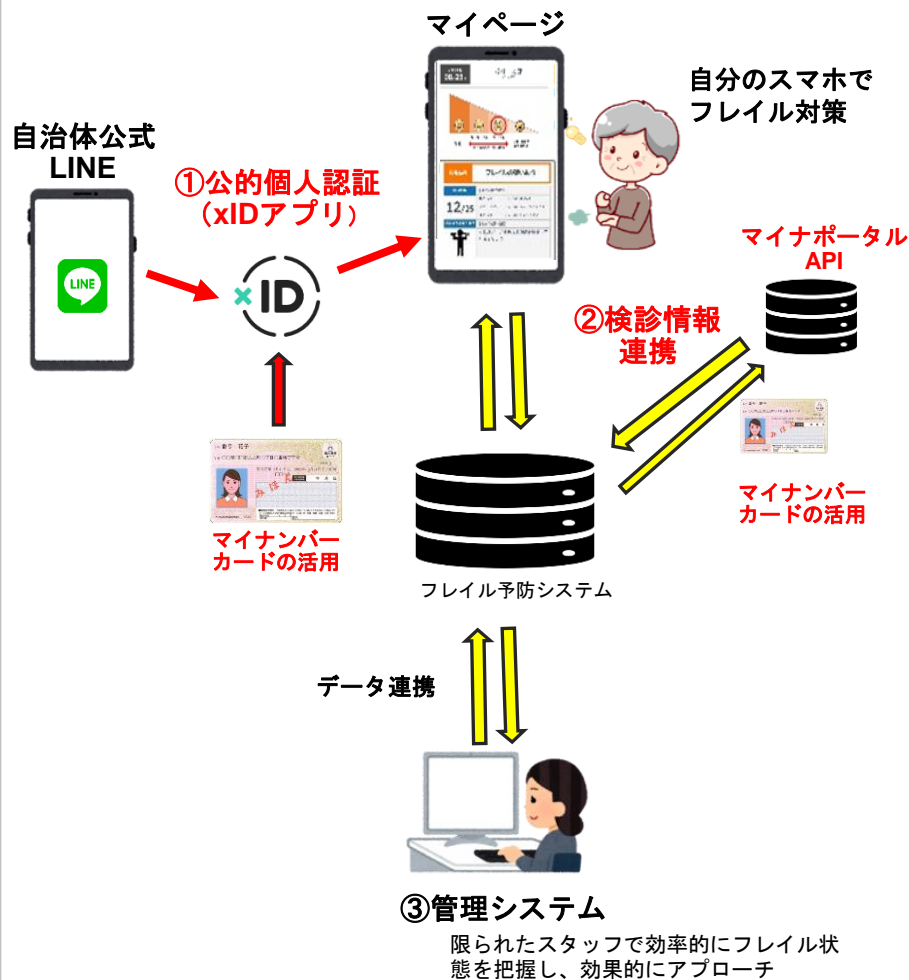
マイページ

自分のスマホでフレイル対策

自治体公式LINE

LINE

①公的個人認証（xIDアプリ）

xID

マイナポータルAPI

②検診情報連携

マイナンバーカードの活用

マイナンバーカードの活用

フレイル予防システム

データ連携

③管理システム

限られたスタッフで効率的にフレイル状態を把握し、効果的にアプローチ